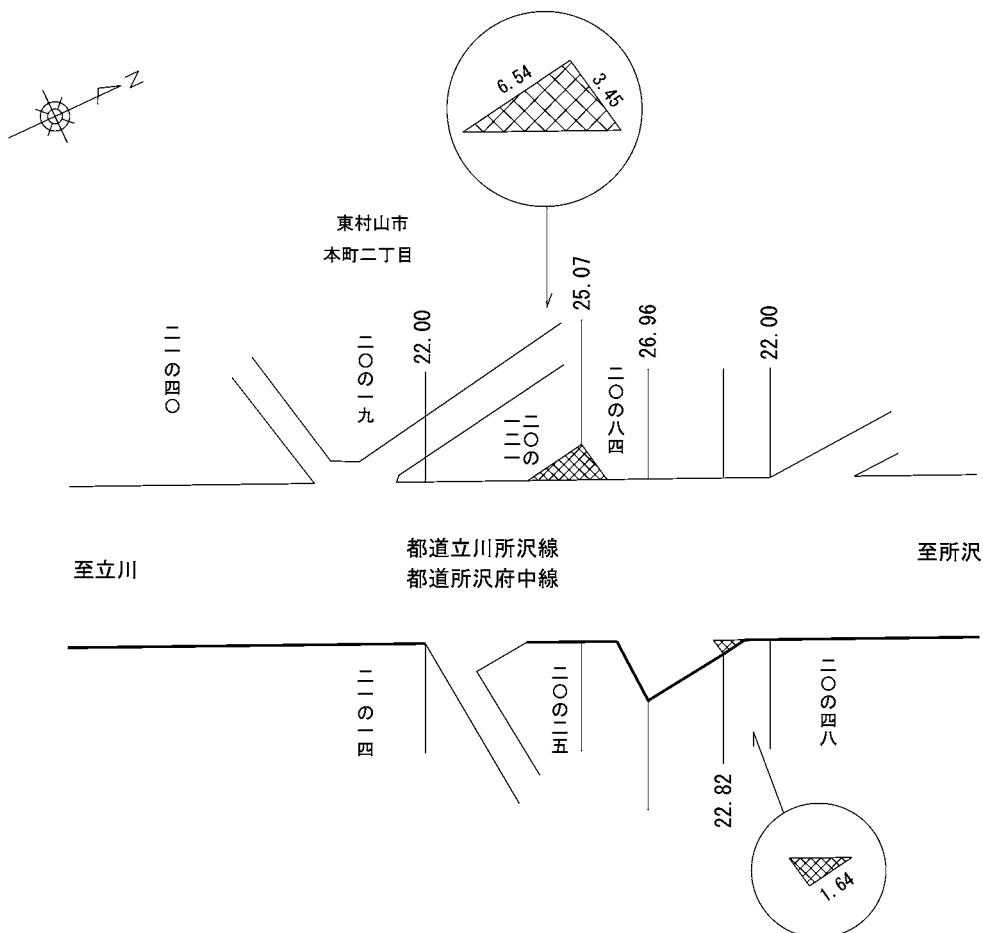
N

6.54
3.45

東村山市
本町二丁目

二一の四〇

二〇の一九

22.00

25.07

二〇二一の一二

26.96

二〇の八四

22.00

都道立川所沢線
都道所沢府中線

至立川

至所沢

二一の一四

二〇の二五

22.82

二〇の四八

1.64